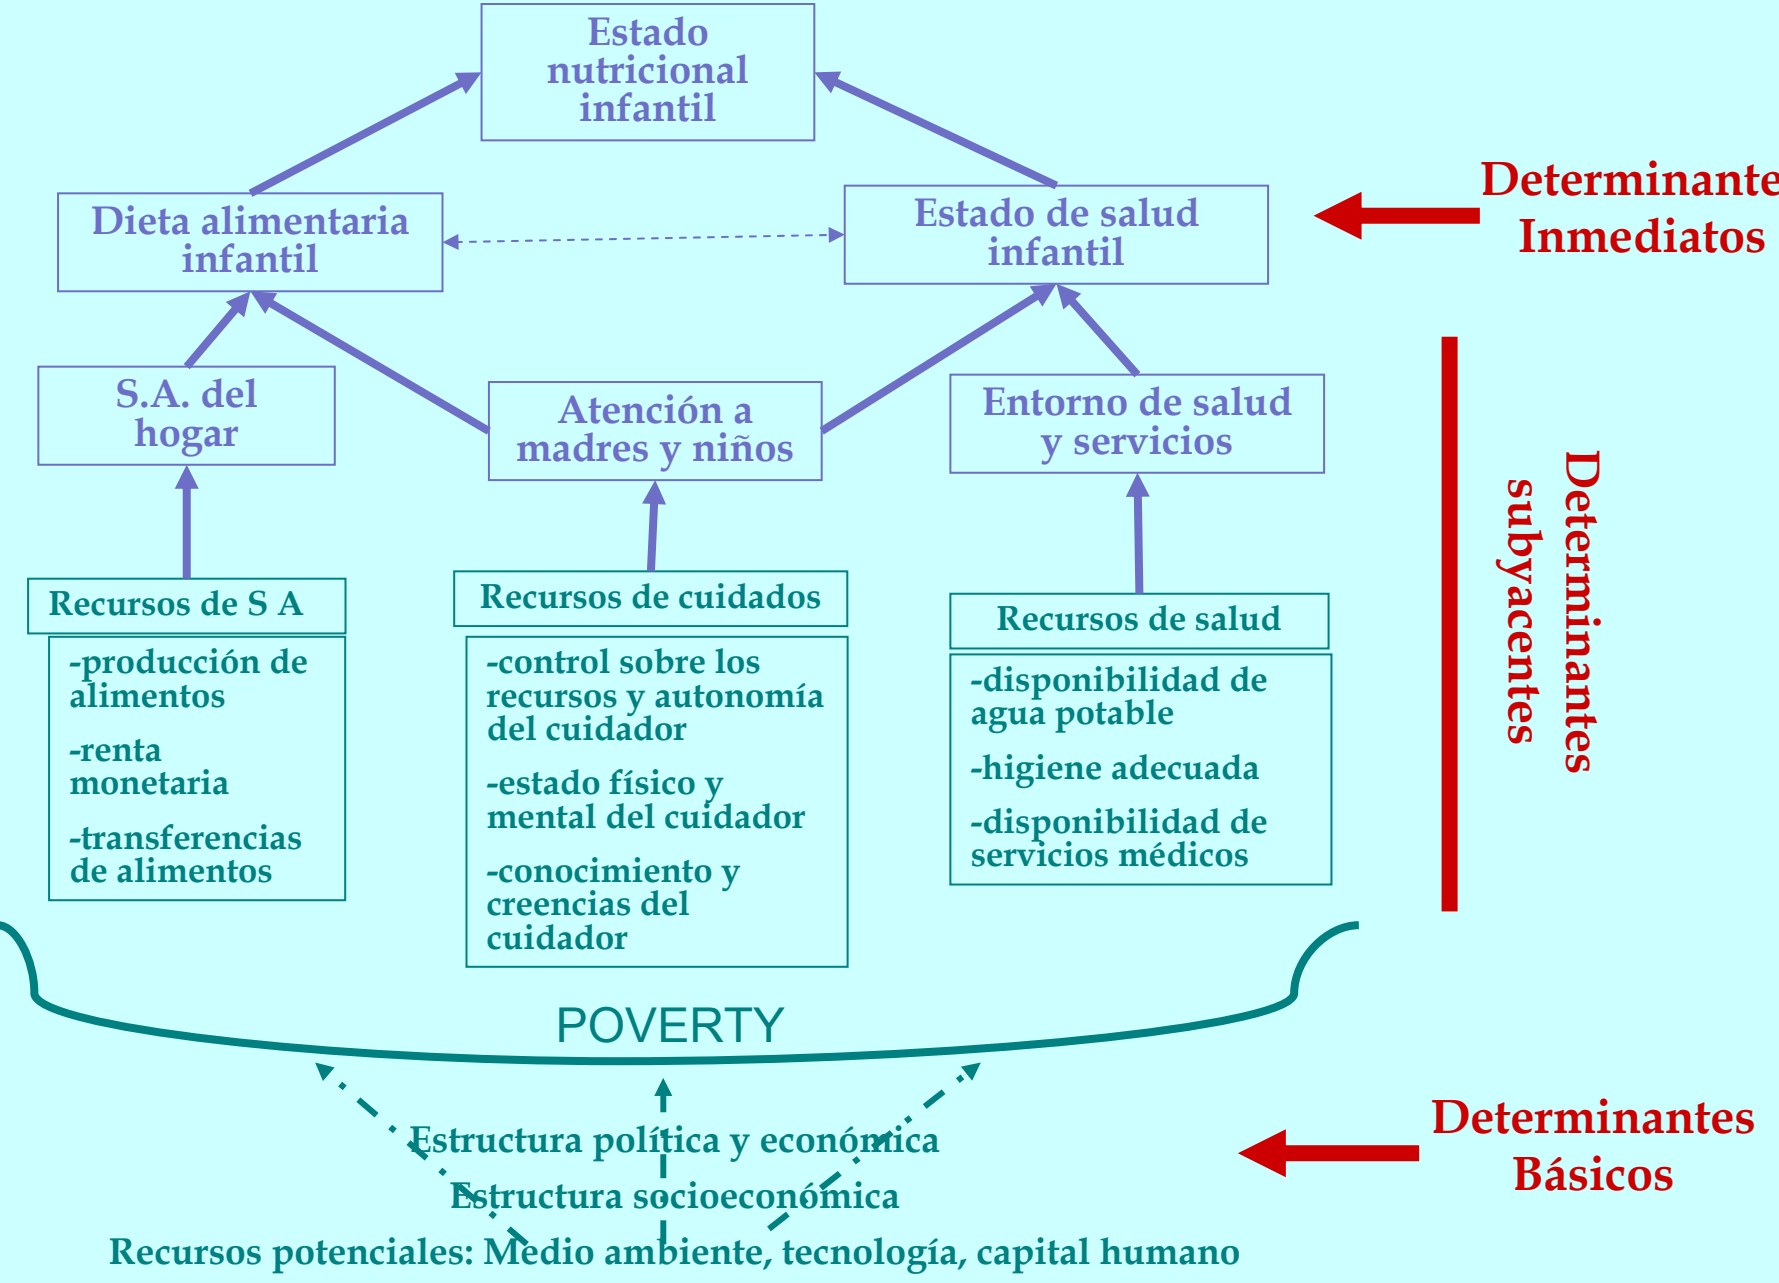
Estado nutricional infantil

Dieta alimentaria infantil

Estado de salud infantil

Determinante Inmediatos

S.A. del hogar

Atención a madres y niños

Entorno de salud y servicios

Determinantes subyacentes

Recursos de S A

-producción de alimentos

-renta monetaria

-transferencias de alimentos

Recursos de cuidados

-control sobre los recursos y autonomía del cuidador

-estado físico y mental del cuidador

-conocimiento y creencias del cuidador

Recursos de salud

-disponibilidad de agua potable

-higiene adecuada

-disponibilidad de servicios médicos

POVERTY

Estructura política y económica

Estructura socioeconómica

Recursos potenciales: Medio ambiente, tecnología, capital humano

Determinantes Básicos